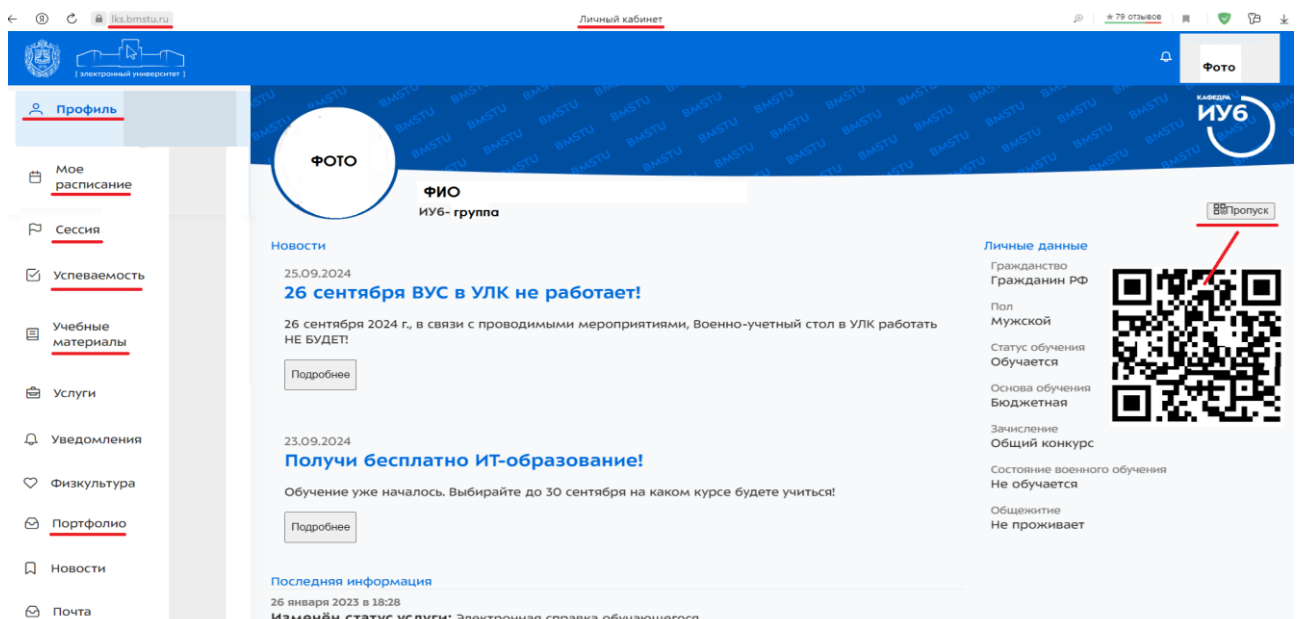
lks.bmstu.ru

Личный кабинет

★ 79 отзывов

[ электронный университет ]

Фото

Профиль

Мое расписание

Сессия

Успеваемость

Учебные материалы

Услуги

Уведомления

Физкультура

Портфолио

Новости

Почта

BMSTU BMSTU BMSTU

КАФЕДРА ИУ6

ФОТО

ФИО
ИУ6- группа

Пропуск

Новости

25.09.2024
26 сентября ВУС в УЛК не работает!

26 сентября 2024 г., в связи с проводимыми мероприятиями, Военно-учетный стол в УЛК работать НЕ БУДЕТ!

Подробнее

23.09.2024
Получи бесплатно ИТ-образование!

Обучение уже началось. Выбирайте до 30 сентября на каком курсе будете учиться!

Подробнее

Последняя информация

26 января 2023 в 18:28
Изменён статус услуги: Электронная справка обучающегося

Личные данные

Гражданство
Гражданин РФ

Пол
Мужской

Статус обучения
Обучается

Основа обучения
Бюджетная

Зачисление
Общий конкурс

Состояние военного обучения
Не обучается

Общежитие
Не проживает